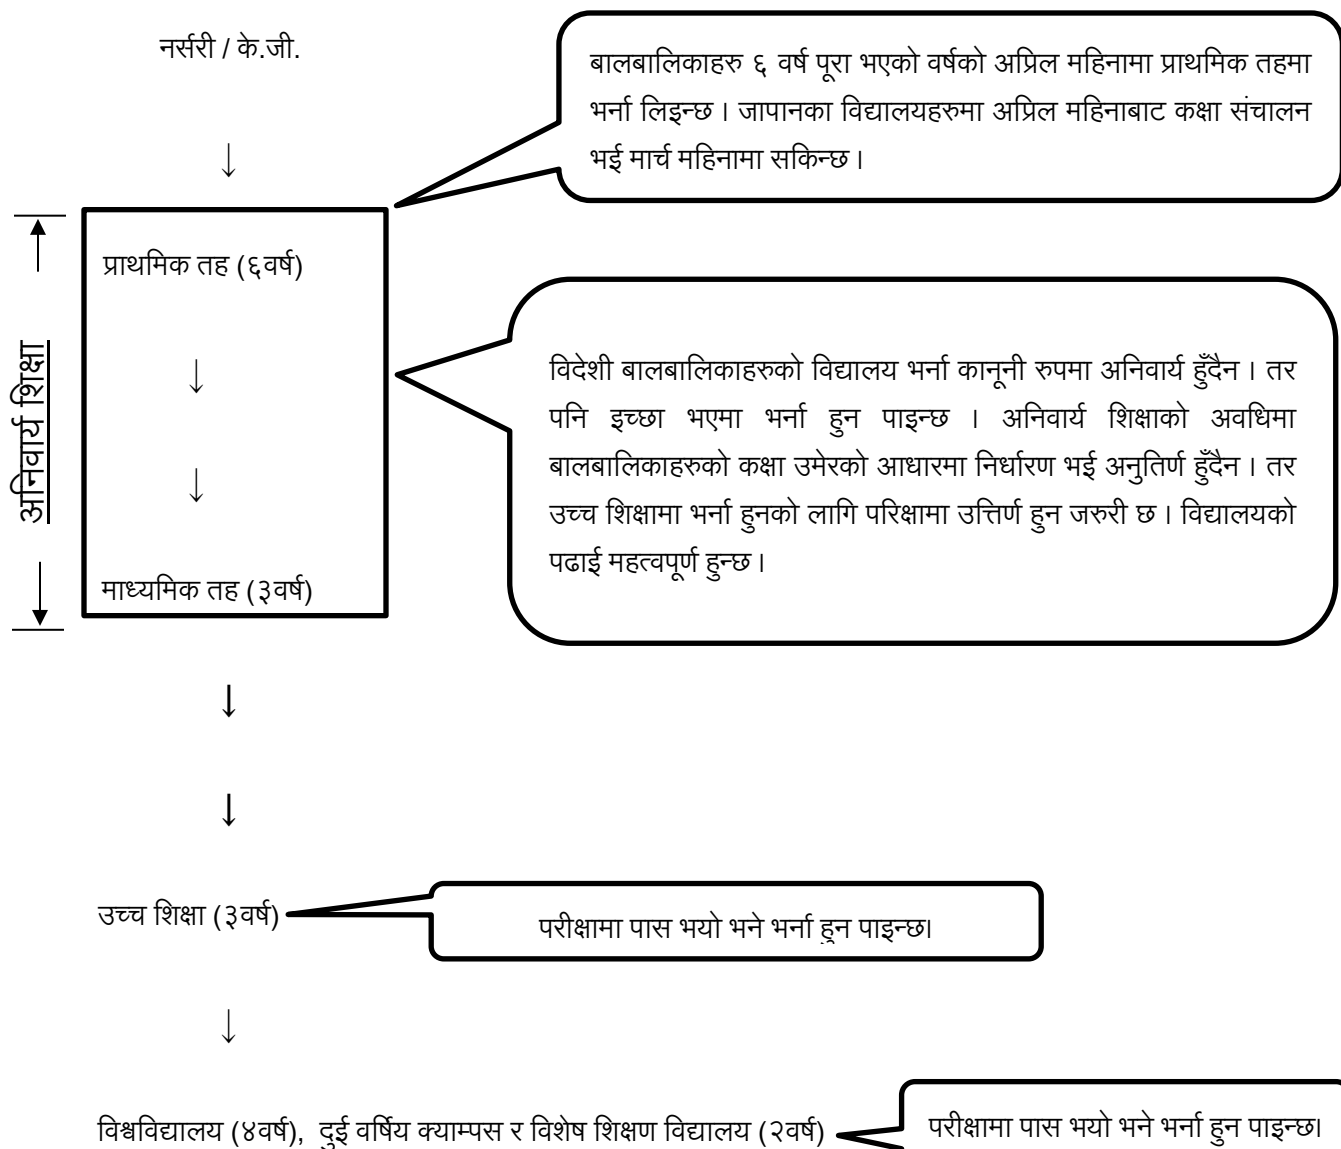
नर्सरी / के.जी.

बालबालिकाहरु ६ वर्ष पूरा भएको वर्षको अप्रिल महिनामा प्राथमिक तहमा भर्ना लिइन्छ । जापानका विद्यालयहरुमा अप्रिल महिनाबाट कक्षा संचालन भई मार्च महिनामा सकिन्छ ।

अनिवार्य शिक्षा

प्राथमिक तह (६वर्ष)

विदेशी बालबालिकाहरुको विद्यालय भर्ना कानूनी रुपमा अनिवार्य हुँदैन । तर पनि इच्छा भएमा भर्ना हुन पाइन्छ । अनिवार्य शिक्षाको अवधिमा बालबालिकाहरुको कक्षा उमेरको आधारमा निर्धारण भई अनुतिर्ण हुँदैन । तर उच्च शिक्षामा भर्ना हुनको लागि परिक्षामा उत्तिर्ण हुन जरुरी छ । विद्यालयको पढाई महत्वपूर्ण हुन्छ ।

माध्यमिक तह (३वर्ष)

उच्च शिक्षा (३वर्ष)

परीक्षामा पास भयो भने भर्ना हुन पाइन्छ।

विश्वविद्यालय (४वर्ष), दुई वर्षिय क्याम्पस र विशेष शिक्षण विद्यालय (२वर्ष)

परीक्षामा पास भयो भने भर्ना हुन पाइन्छ।